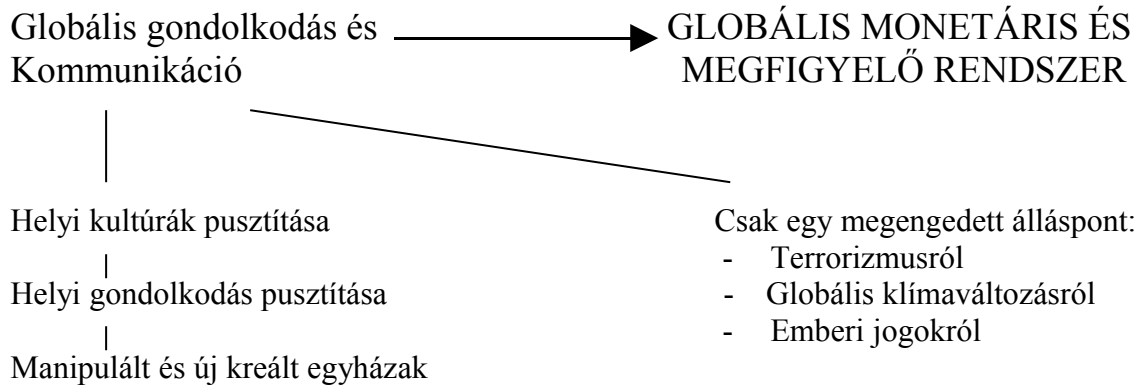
Globális gondolkodás és Kommunikáció

GLOBÁLIS MONETÁRIS ÉS MEGFIGYELŐ RENDSZER

Helyi kultúrák pusztítása

Helyi gondolkodás pusztítása

Manipulált és új kreált egyházak

Csak egy megengedett álláspont:
- Terrorizmusról
- Globális klímaváltozásról
- Emberi jogokról